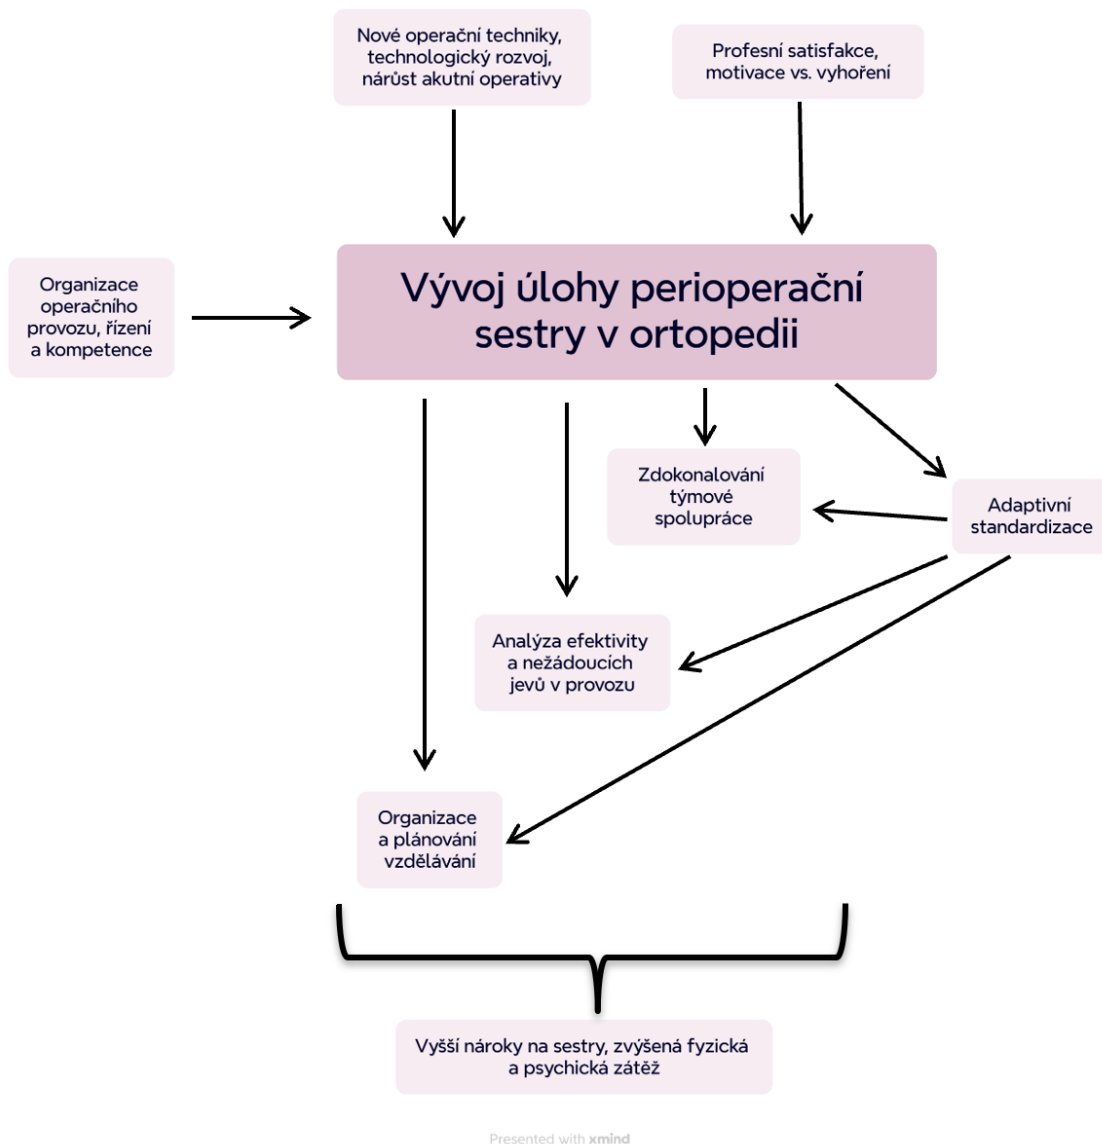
Nové operační techniky, technologický rozvoj, nárůst akutní operativy

Profesní satisfakce, motivace vs. vyhoření

Organizace operačního provozu, řízení a kompetence

Vývoj úlohy perioperační sestry v ortopedii

Zdokonalování týmové spolupráce

Adaptivní standardizace

Analýza efektivity a nežádoucích jevů v provozu

Organizace a plánování vzdělávání

Vyšší nároky na sestry, zvýšená fyzická a psychická zátěž

Presented with xmind